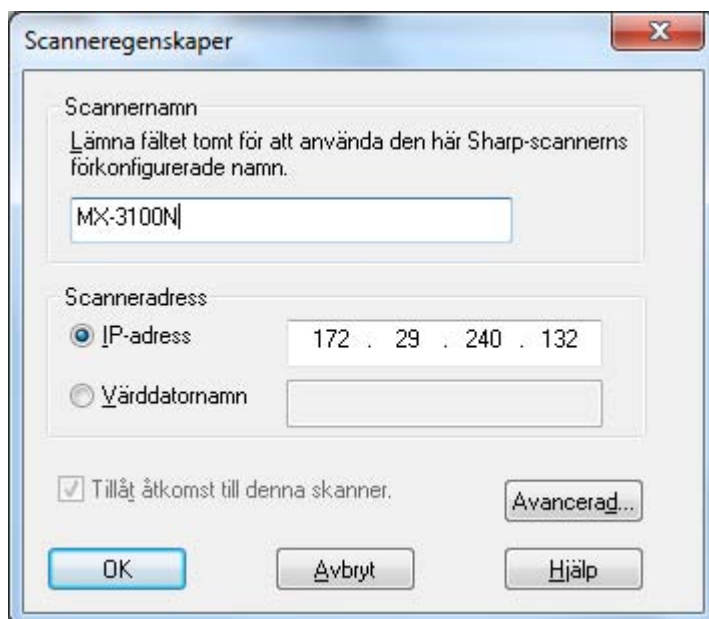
Scanneregenskaper

X

Scannernamn

Lämna fältet tomt för att använda den här Sharp-scannerns förkonfigurerade namn.

MX-3100N

Scanneradress

IP-adress

172 . 29 . 240 . 132

Värddatornamn

Tillåt åtkomst till denna skanner.

Avancerad...

OK

Avbryt

Hjälp